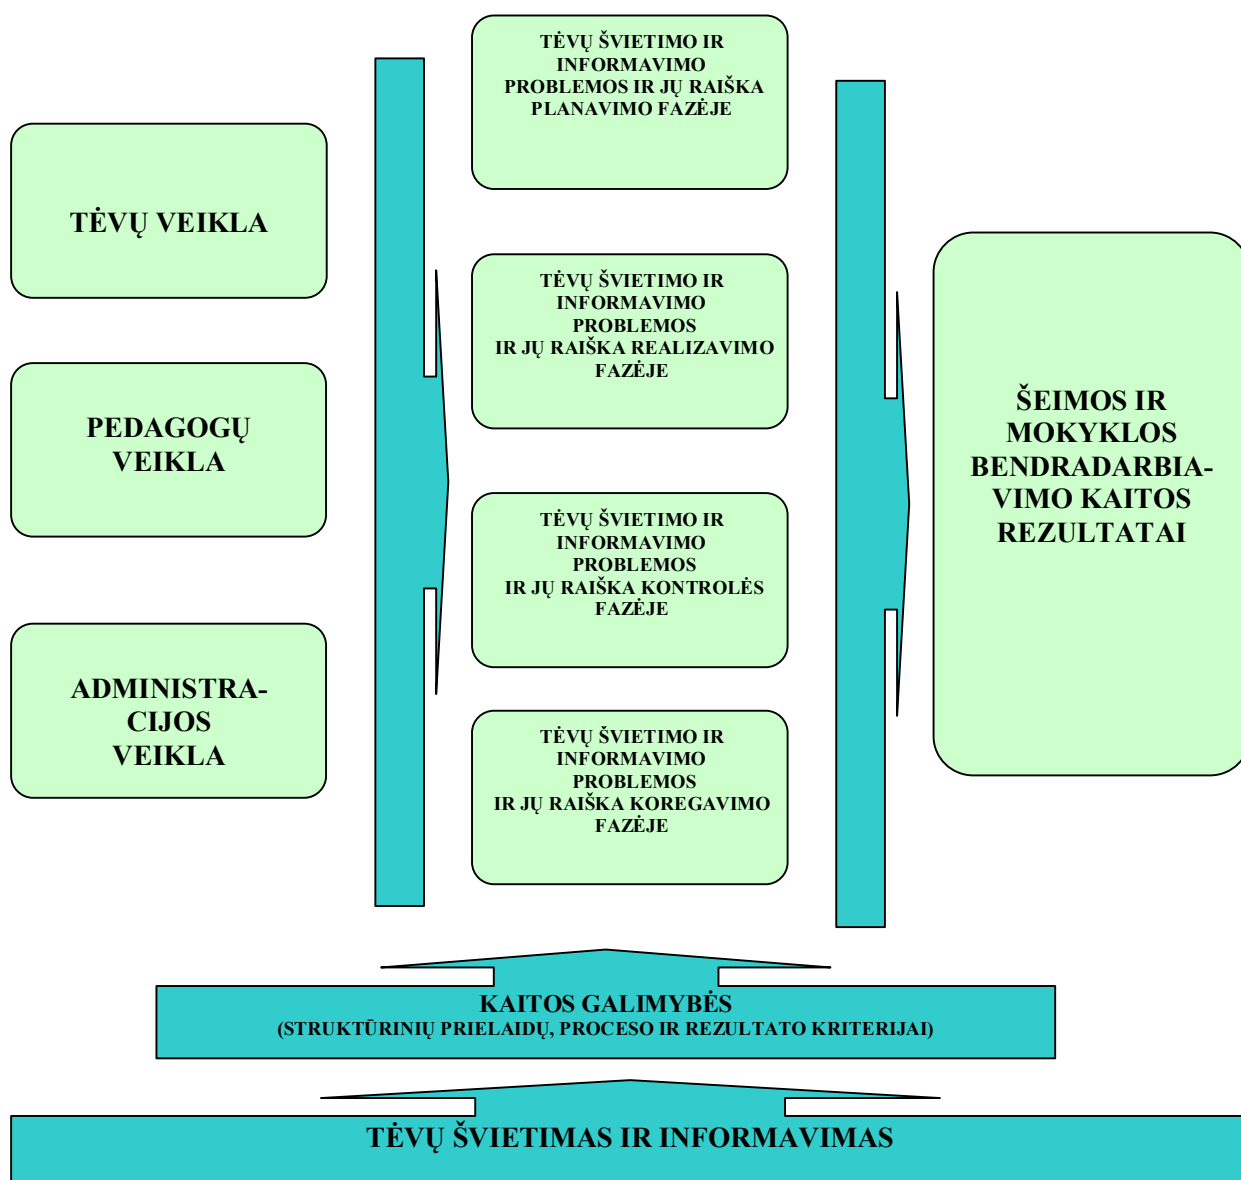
TĖVŲ VEIKLA

PEDAGOGŲ VEIKLA

ADMINISTRACIJOS VEIKLA

TĖVŲ ŠVIETIMO IR INFORMAVIMO PROBLEMOS IR JŲ RAIŠKA PLANAVIMO FAZĖJE

TĖVŲ ŠVIETIMO IR INFORMAVIMO PROBLEMOS IR JŲ RAIŠKA REALIZAVIMO FAZĖJE

TĖVŲ ŠVIETIMO IR INFORMAVIMO PROBLEMOS IR JŲ RAIŠKA KONTROLĖS FAZĖJE

TĖVŲ ŠVIETIMO IR INFORMAVIMO PROBLEMOS IR JŲ RAIŠKA KOREGAVIMO FAZĖJE

ŠEIMOS IR MOKYKLOS BENDRADARBIAVIMO KAITOS REZULTATAI

KAITOS GALIMYBĖS
(STRUKTŪRINIŲ PRIELAIDŲ, PROCESO IR REZULTATO KRITERIJAI)

TĖVŲ ŠVIETIMAS IR INFORMAVIMAS